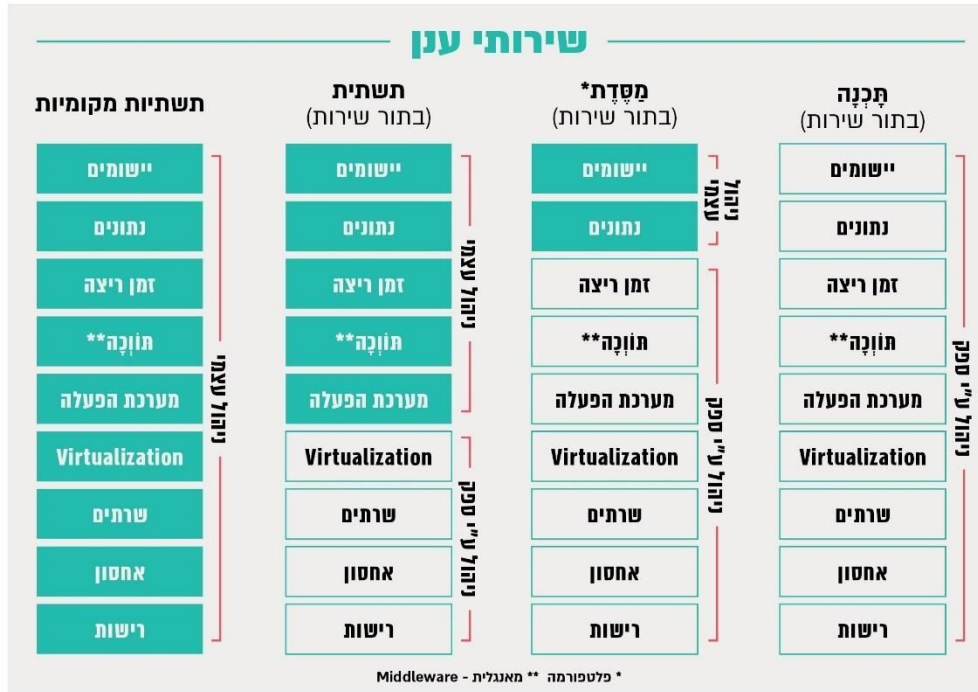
שירותי ענן

תָּכְנָה
(בתור שירות)

יישומים
נתונים
זמן ריצה
תּוֹוְכָה**
מערכת הפעלה
Virtualization
שרתים
אחסון
רישות

ניהול ע"י ספק

מַסֶּדֶת*
(בתור שירות)

ניהול עצמי

יישומים
נתונים
זמן ריצה
תּוֹוְכָה**
מערכת הפעלה
Virtualization
שרתים
אחסון
רישות

ניהול ע"י ספק

תשתית
(בתור שירות)

ניהול עצמי

יישומים
נתונים
זמן ריצה
תּוֹוְכָה**
מערכת הפעלה
Virtualization
שרתים
אחסון
רישות

ניהול ע"י ספק

תשתיות מקומיות

ניהול עצמי

יישומים
נתונים
זמן ריצה
תּוֹוְכָה**
מערכת הפעלה
Virtualization
שרתים
אחסון
רישות

* פלטפורמה ** מאנגלית - Middleware